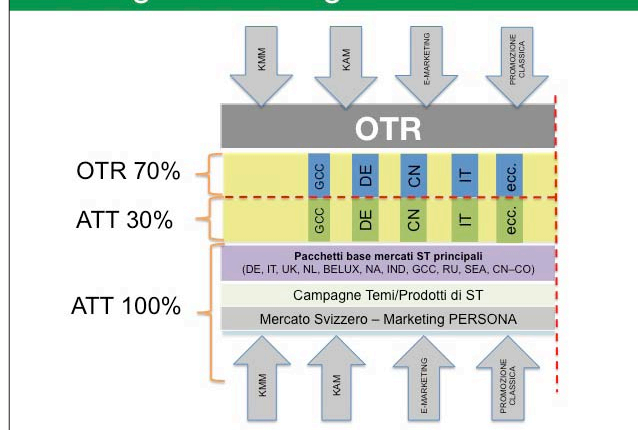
KMM
KAM
E-MARKETING
PROMOZIONE CLASSICA

OTR

OTR 70%
GCC
DE
CN
IT
ecc.

ATT 30%
GCC
DE
CN
IT
ecc.

Pacchetti base mercati ST principali
(DE, IT, UK, NL, BELUX, NA, IND, GCC, RU, SEA, CN–CO)

ATT 100%
Campagne Temi/Prodotti di ST
Mercato Svizzero – Marketing PERSONA

KMM
KAM
E-MARKETING
PROMOZIONE CLASSICA